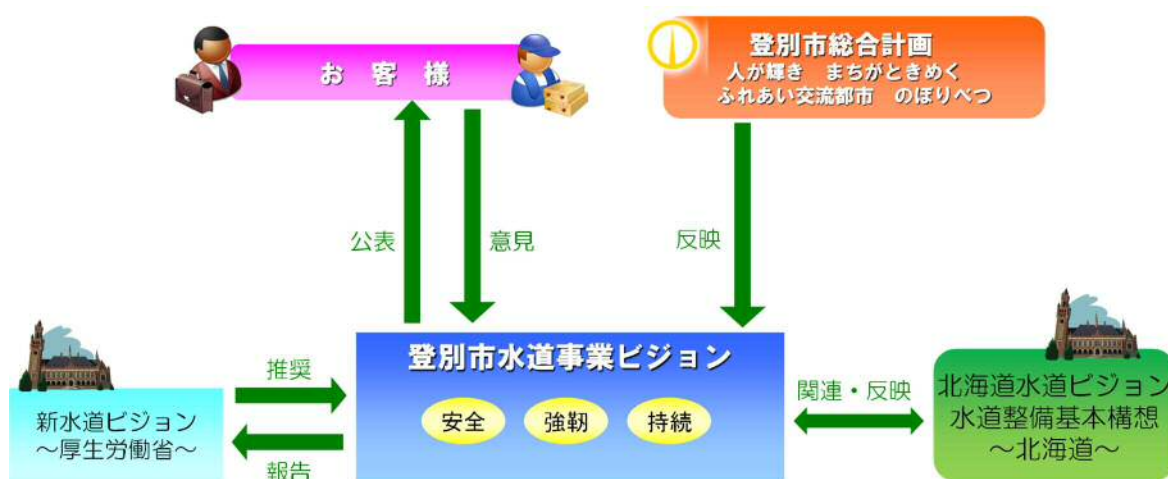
お 客 様

登別市総合計画
人が輝き まちがときめく
ふれあい交流都市 のぼりべつ

公表

意見

反映

推奨

新水道ビジョン
～厚生労働省～

報告

登別市水道事業ビジョン

安全

強靭

持続

関連・反映

北海道水道ビジョン
水道整備基本構想
～北海道～